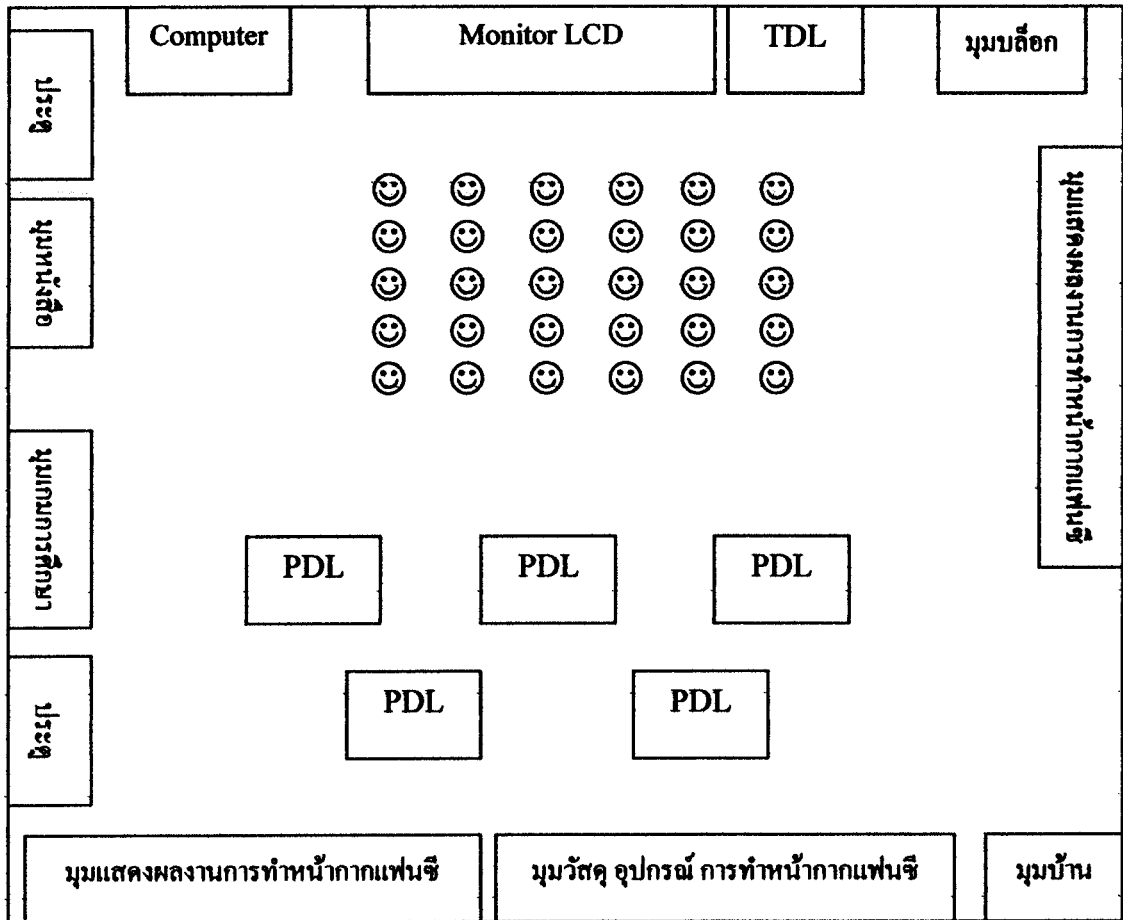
Computer

Monitor LCD

TDL

มุมบล็อก

ประตู

มุมหนังสือ

เคาน์เตอร์ครู

ประตู

มุมนิทรรศการทำหน้ากากแฟนซี

PDL

PDL

PDL

PDL

PDL

มุมแสดงผลงานการทำหน้ากากแฟนซี

มุมวัสดุ อุปกรณ์ การทำหน้ากากแฟนซี

มุมบ้าน